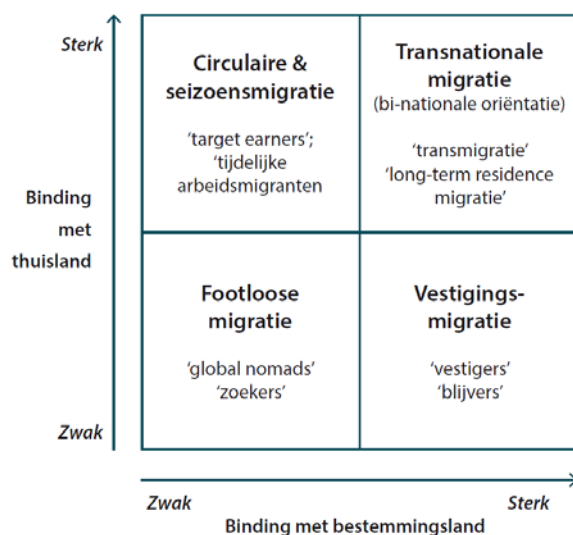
Sterk

Binding met thuisland

Zwak

Circulaire & seizoensmigratie

'target earners'; 'tijdelijke arbeidsmigranten

Transnationale migratie (bi-nationale oriëntatie)

'transmigratie' 'long-term residence migratie'

Footloose migratie

'global nomads' 'zoekers'

Vestigings-migratie

'vestigers' 'blijvers'

Zwak

Sterk

Binding met bestemmingsland